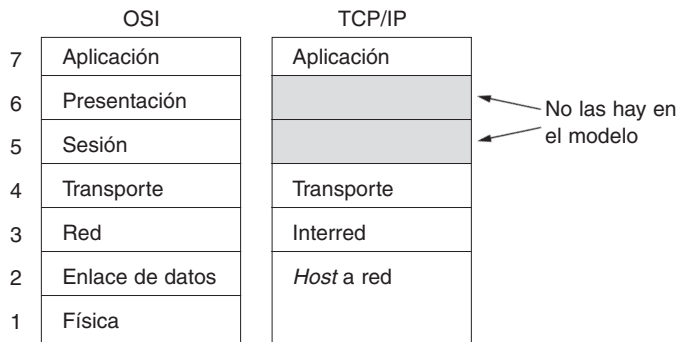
| | OSI | TCP/IP |
|---|---|---|
| 7 | Aplicación | Aplicación |
| 6 | Presentación | |
| 5 | Sesión | |
| 4 | Transporte | Transporte |
| 3 | Red | Interred |
| 2 | Enlace de datos | *Host* a red |
| 1 | Física | |

No las hay en el modelo